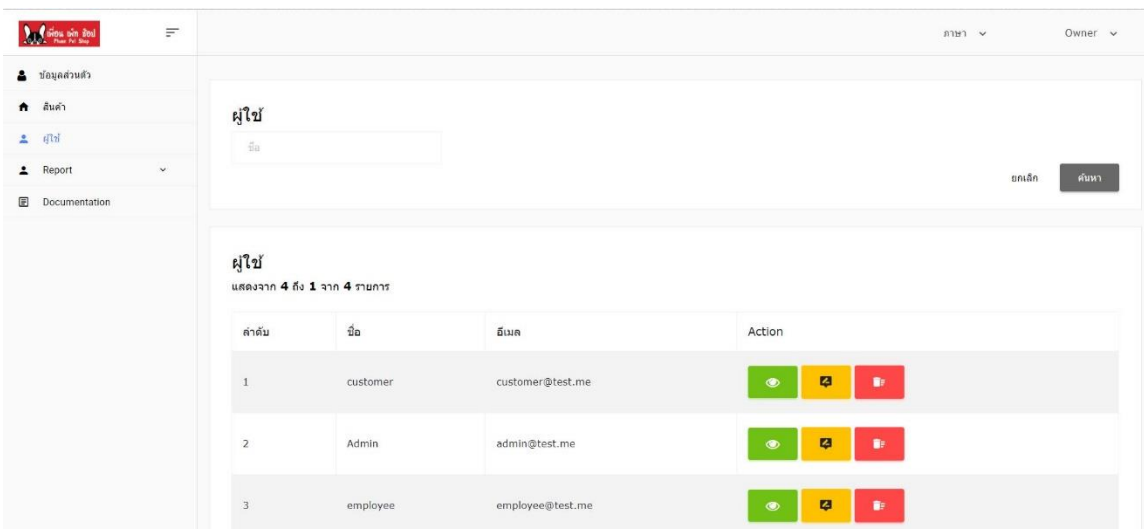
เพื่อน เพ็ท ช็อป Phuen Pet Shop

ภาษา

Owner

ข้อมูลส่วนตัว

สินค้า

ผู้ใช้

Report

Documentation

ผู้ใช้

ชื่อ

ยกเลิก

ค้นหา

ผู้ใช้

แสดงจาก 4 ถึง 1 จาก 4 รายการ

| ลำดับ | ชื่อ | อีเมล | Action |
|---|---|---|---|
| 1 | customer | customer@test.me | |
| 2 | Admin | admin@test.me | |
| 3 | employee | employee@test.me | |